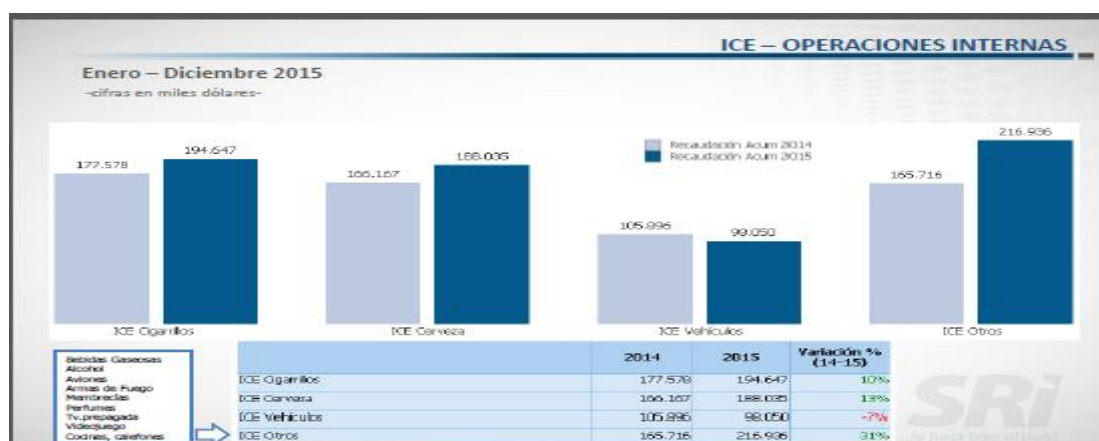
ICE – OPERACIONES INTERNAS

Enero – Diciembre 2015
-cifras en miles dólares-

Recaudación Acum 2014
Recaudación Acum 2015

177.578
194.647
166.167
188.035
105.896
98.050
165.716
216.936

ICE Cigarrillos
ICE Cerveza
ICE Vehículos
ICE Otros

Bebidas Gaseosas
Alcohol
Aviones
Armas de Fuego
Membrecías
Perfumes
Tv.prepagada
Videojuego
Cocinas, calefones

| | 2014 | 2015 | Variación % (14-15) |
|---|---|---|---|
| ICE Cigarrillos | 177.578 | 194.647 | 10% |
| ICE Cerveza | 166.167 | 188.035 | 13% |
| ICE Vehículos | 105.896 | 98.050 | -7% |
| ICE Otros | 165.716 | 216.936 | 31% |

SRI
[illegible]